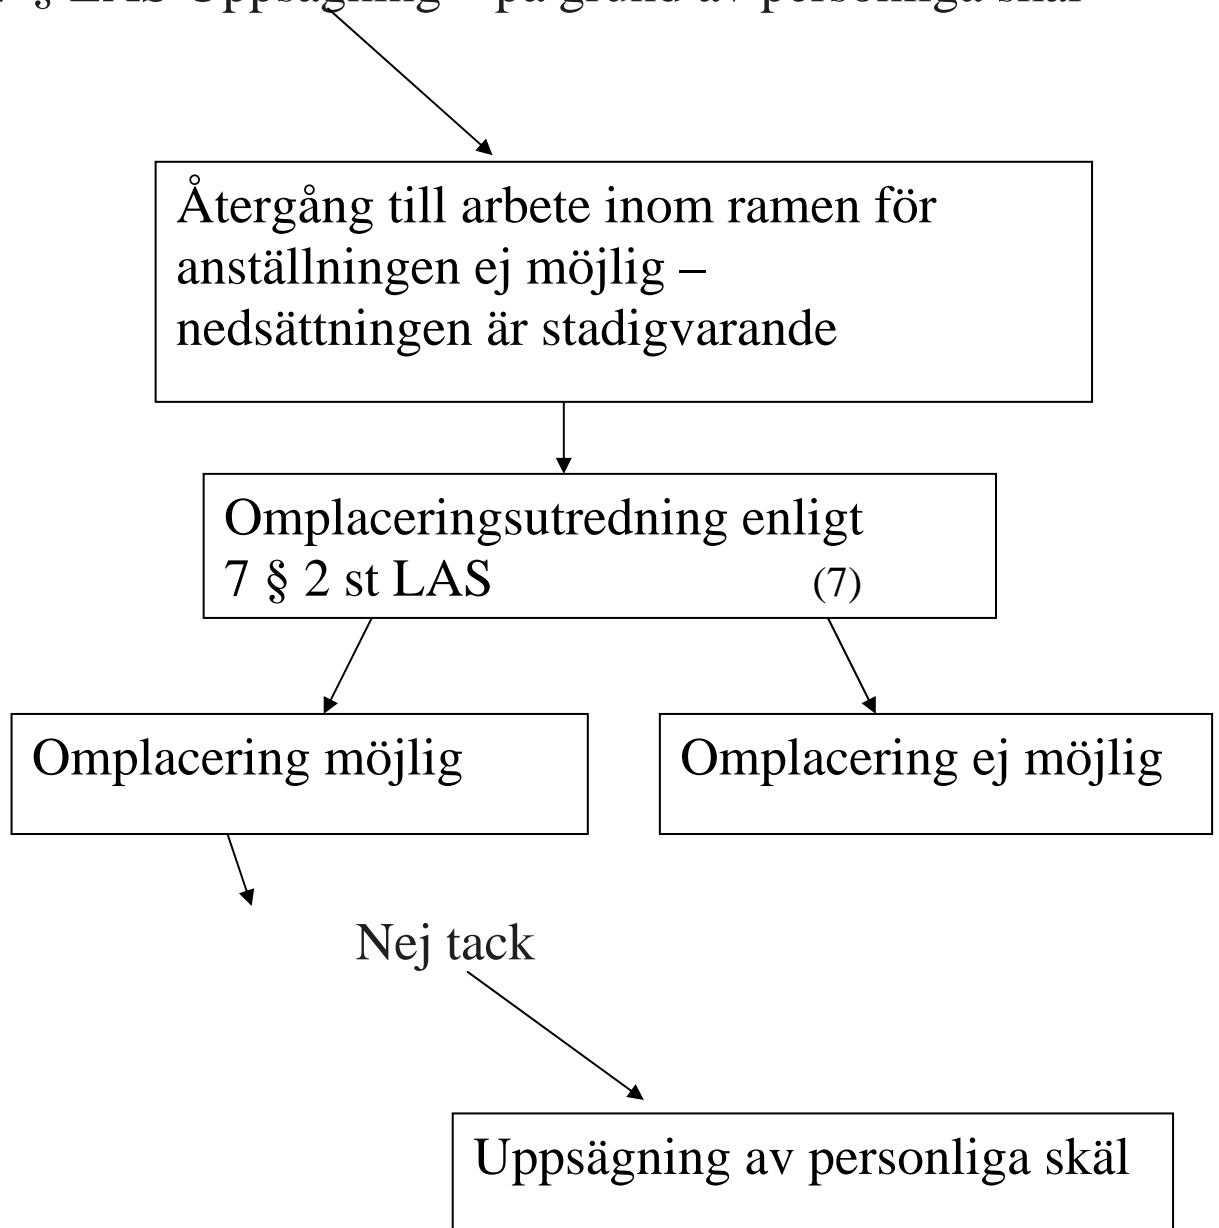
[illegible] § LAS Uppsägning – på grund av personliga skäl

Återgång till arbete inom ramen för anställningen ej möjlig – nedsättningen är stadigvarande

Omplaceringsutredning enligt 7 § 2 st LAS (7)

Omplacering möjlig

Omplacering ej möjlig

Nej tack

Uppsägning av personliga skäl